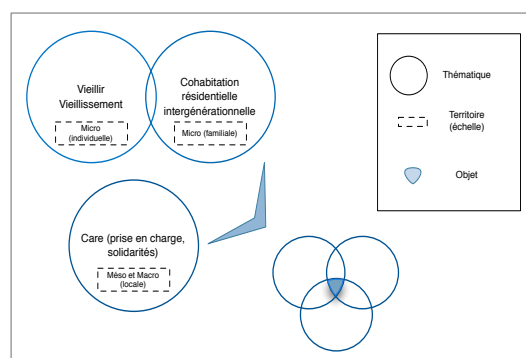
Vieillir
Vieillissement

Micro (individuelle)

Cohabitation résidentielle intergénérationnelle

Micro (familiale)

Care (prise en charge, solidarités)

Méso et Macro (locale)

Thématique

Territoire (échelle)

Objet